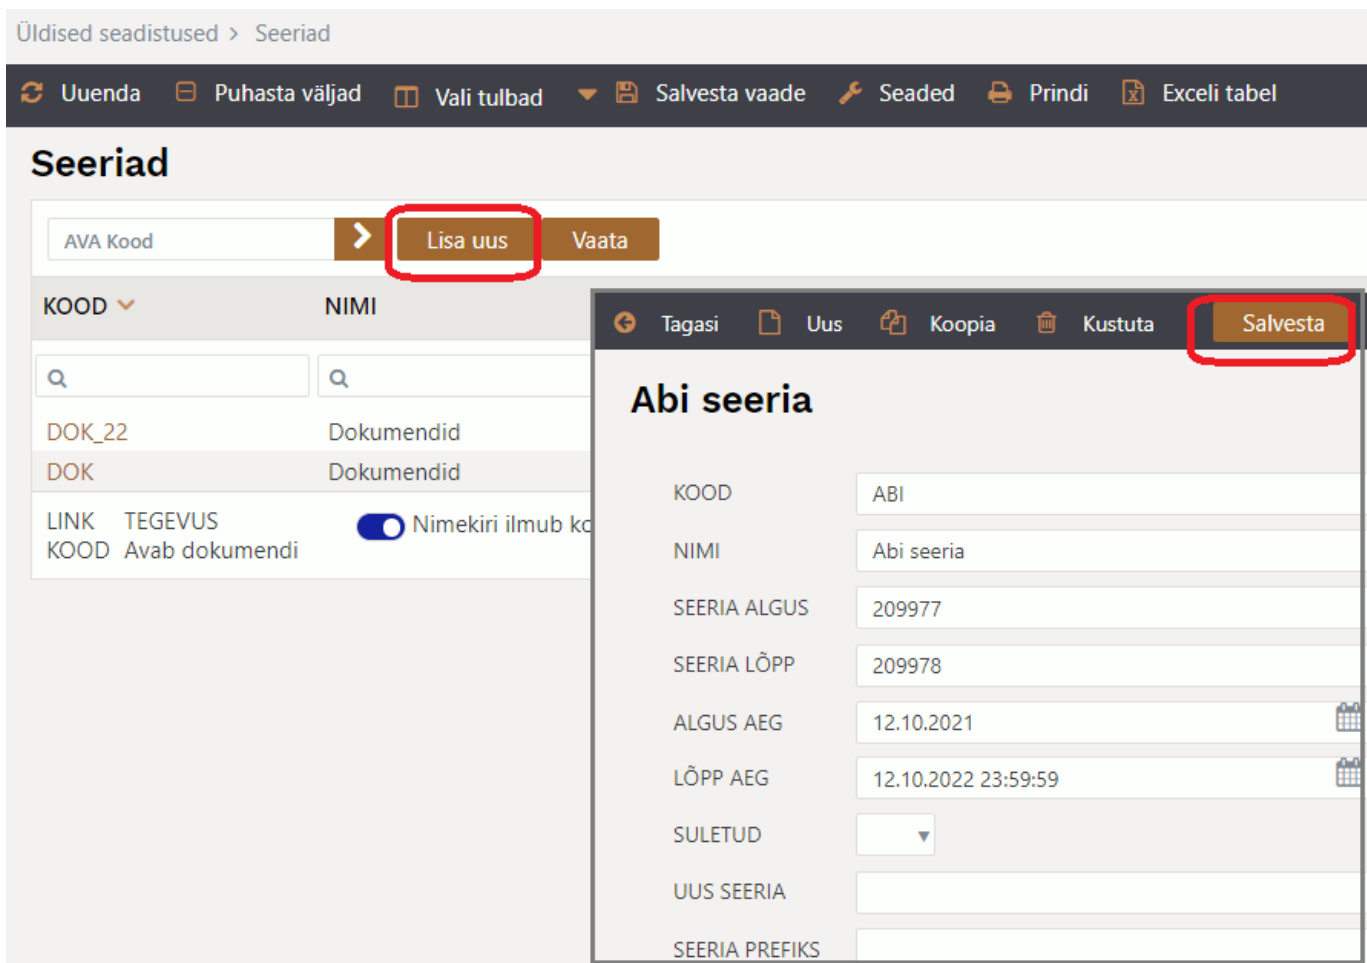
Üldised seadistused > Seeriad

Uuenda Puhasta väljad Vali tulbad Salvesta vaade Seaded Prindi Exceli tabel

Seeriad

AVA Kood
Lisa uus Vaata

| KOOD | NIMI |
|---|---|
| DOK_22 | Dokumendid |
| DOK | Dokumendid |

LINK KOOD TEGEVUS Avab dokumendi
Nimekiri ilmub k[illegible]

Tagasi Uus Koopia Kustuta Salvesta

Abi seeria

KOOD ABI
NIMI Abi seeria
SEERIA ALGUS 209977
SEERIA LÕPP 209978
ALGUS AEG 12.10.2021
LÕPP AEG 12.10.2022 23:59:59
SULETUD
UUS SEERIA
SEERIA PREFIKS